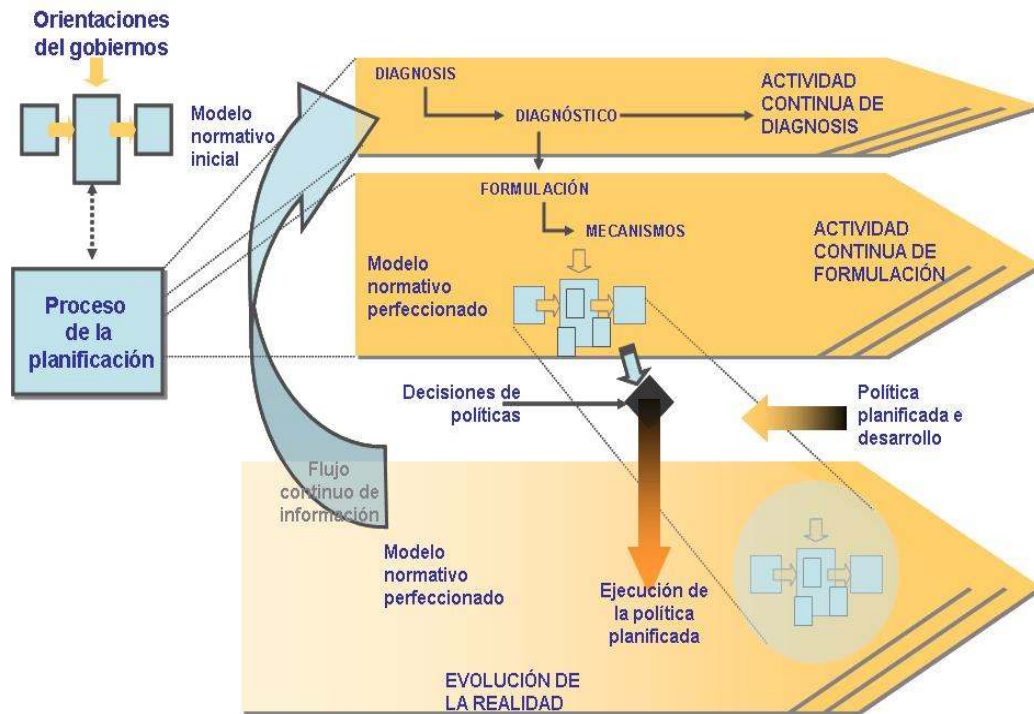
Orientaciones del gobiernos

Modelo normativo inicial

Proceso de la planificación

DIAGNOSIS

DIAGNÓSTICO

ACTIVIDAD CONTINUA DE DIAGNOSIS

FORMULACIÓN

MECANISMOS

ACTIVIDAD CONTINUA DE FORMULACIÓN

Modelo normativo perfeccionado

Decisiones de políticas

Política planificada e desarrollo

Flujo continuo de información

Modelo normativo perfeccionado

Ejecución de la política planificada

EVOLUCIÓN DE LA REALIDAD